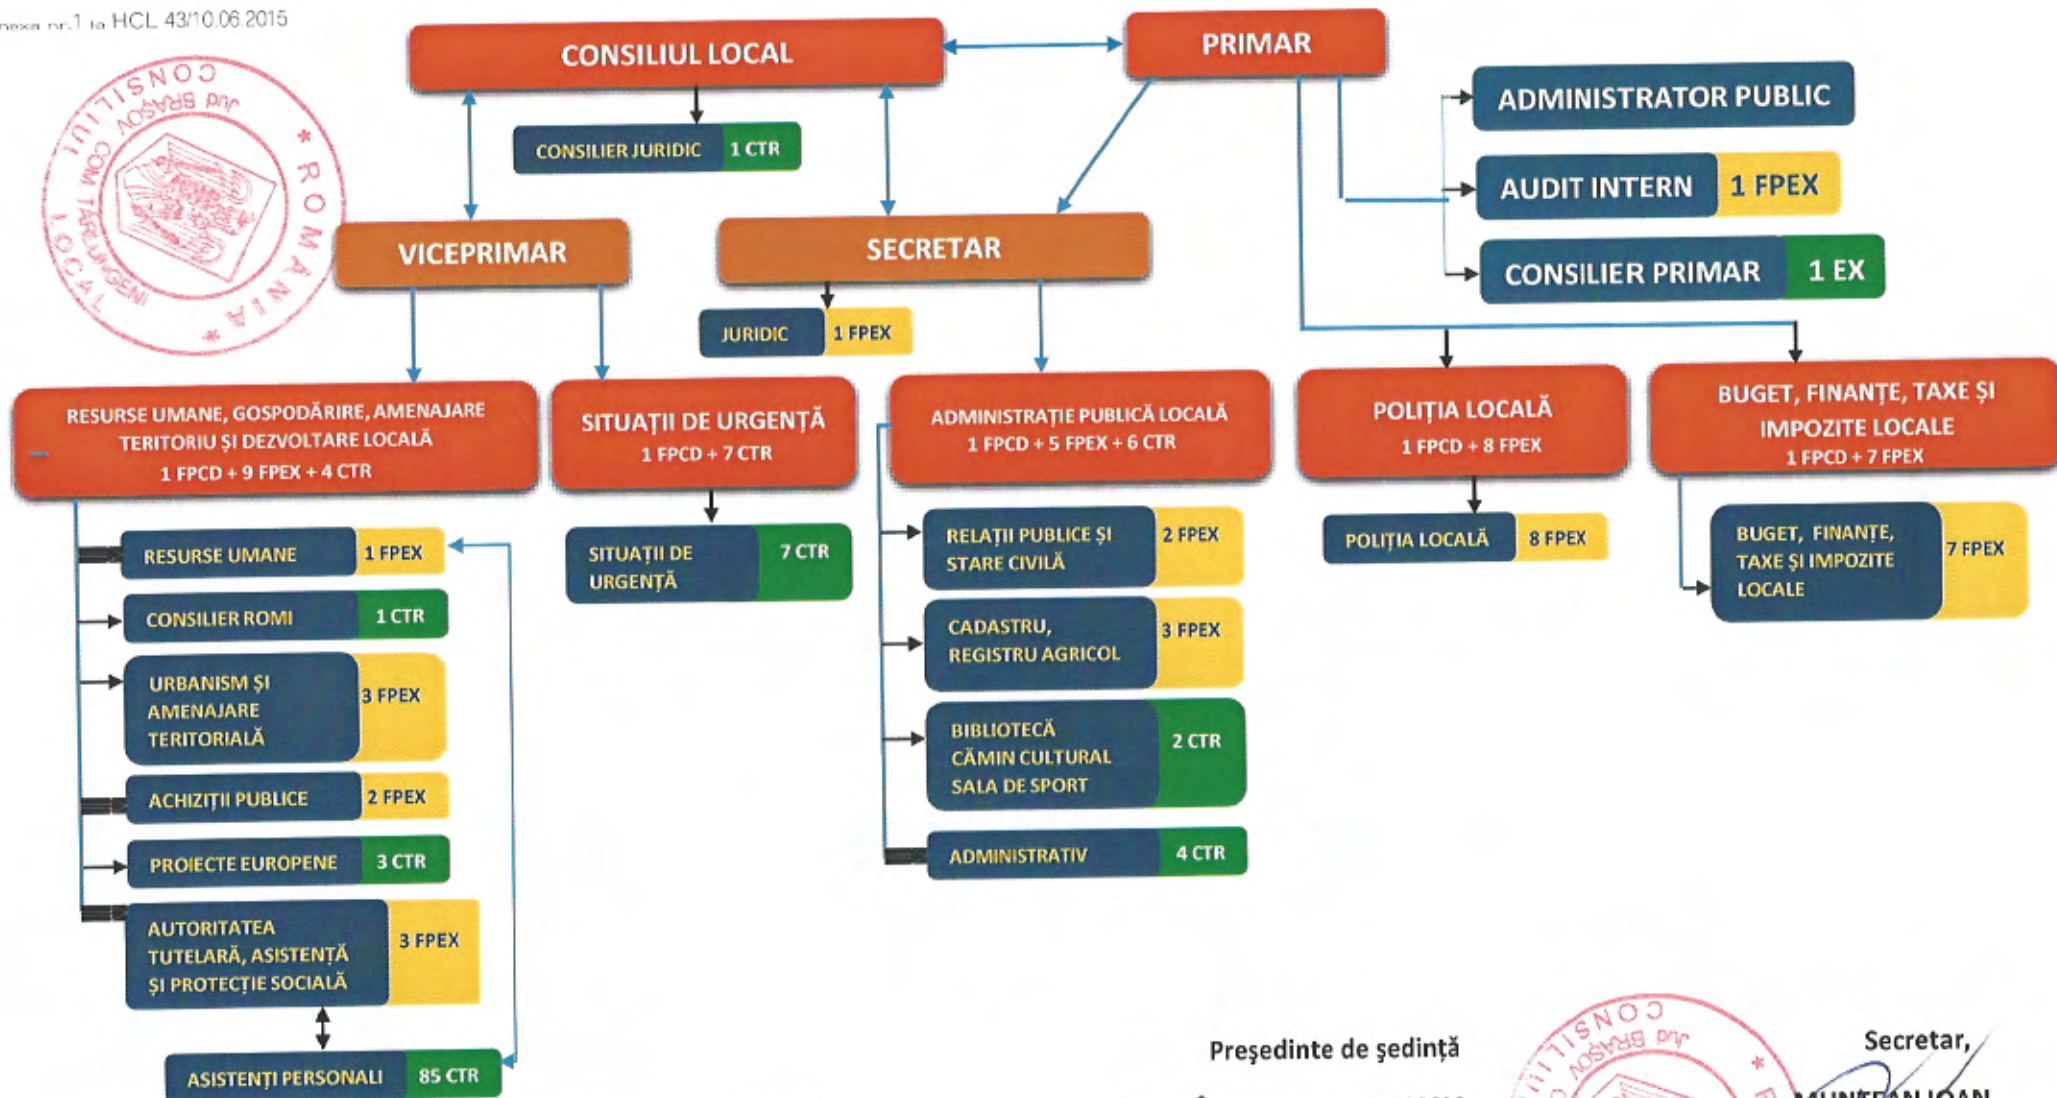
nexa nr.1 la HCL 43/10.06.2015

CONSILIUL LOCAL

PRIMAR

CONSILIER JURIDIC | 1 CTR

ADMINISTRATOR PUBLIC

AUDIT INTERN | 1 FPEX

CONSILIER PRIMAR | 1 EX

VICEPRIMAR

SECRETAR

JURIDIC | 1 FPEX

RESURSE UMANE, GOSPODĂRIRE, AMENAJARE TERITORIU ŞI DEZVOLTARE LOCALĂ
1 FPCD + 9 FPEX + 4 CTR

SITUAŢII DE URGENŢĂ
1 FPCD + 7 CTR

ADMINISTRAŢIE PUBLICĂ LOCALĂ
1 FPCD + 5 FPEX + 6 CTR

POLIŢIA LOCALĂ
1 FPCD + 8 FPEX

BUGET, FINANŢE, TAXE ŞI IMPOZITE LOCALE
1 FPCD + 7 FPEX

RESURSE UMANE | 1 FPEX

CONSILIER ROMI | 1 CTR

URBANISM ŞI AMENAJARE TERITORIALĂ | 3 FPEX

ACHIZIŢII PUBLICE | 2 FPEX

PROIECTE EUROPENE | 3 CTR

AUTORITATEA TUTELARĂ, ASISTENŢĂ ŞI PROTECŢIE SOCIALĂ | 3 FPEX

ASISTENŢI PERSONALI | 85 CTR

SITUAŢII DE URGENŢĂ | 7 CTR

RELAŢII PUBLICE ŞI STARE CIVILĂ | 2 FPEX

CADASTRU, REGISTRU AGRICOL | 3 FPEX

BIBLIOTECĂ CĂMIN CULTURAL SALA DE SPORT | 2 CTR

ADMINISTRATIV | 4 CTR

POLIŢIA LOCALĂ | 8 FPEX

BUGET, FINANŢE, TAXE ŞI IMPOZITE LOCALE | 7 FPEX

CONSILIUL LOCAL COM. TÂRLUNGENI jud. BRAŞOV * ROMÂNIA *

Preşedinte de şedinţă

Secretar,
MUNTEAN IOAN

CONSILIUL jud. BRAŞOV